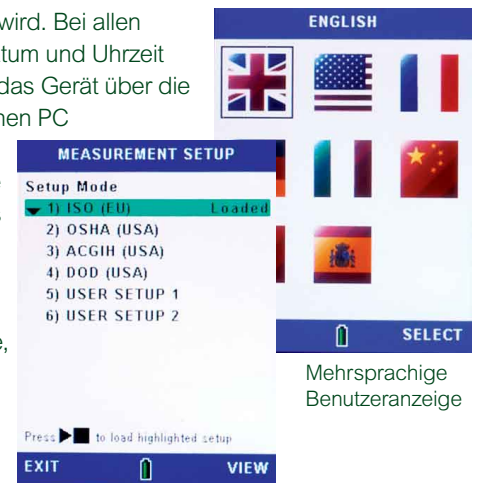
wird. Bei allen
tum und Uhrzeit
das Gerät über die
nen PC

ENGLISH

SELECT

MEASUREMENT SETUP
Setup Mode
1) ISO (EU) Loaded
2) OSHA (USA)
3) ACGIH (USA)
4) DOD (USA)
5) USER SETUP 1
6) USER SETUP 2

Press ▶■ to load highlighted setup
EXIT VIEW

Mehrsprachige Benutzeranzeige